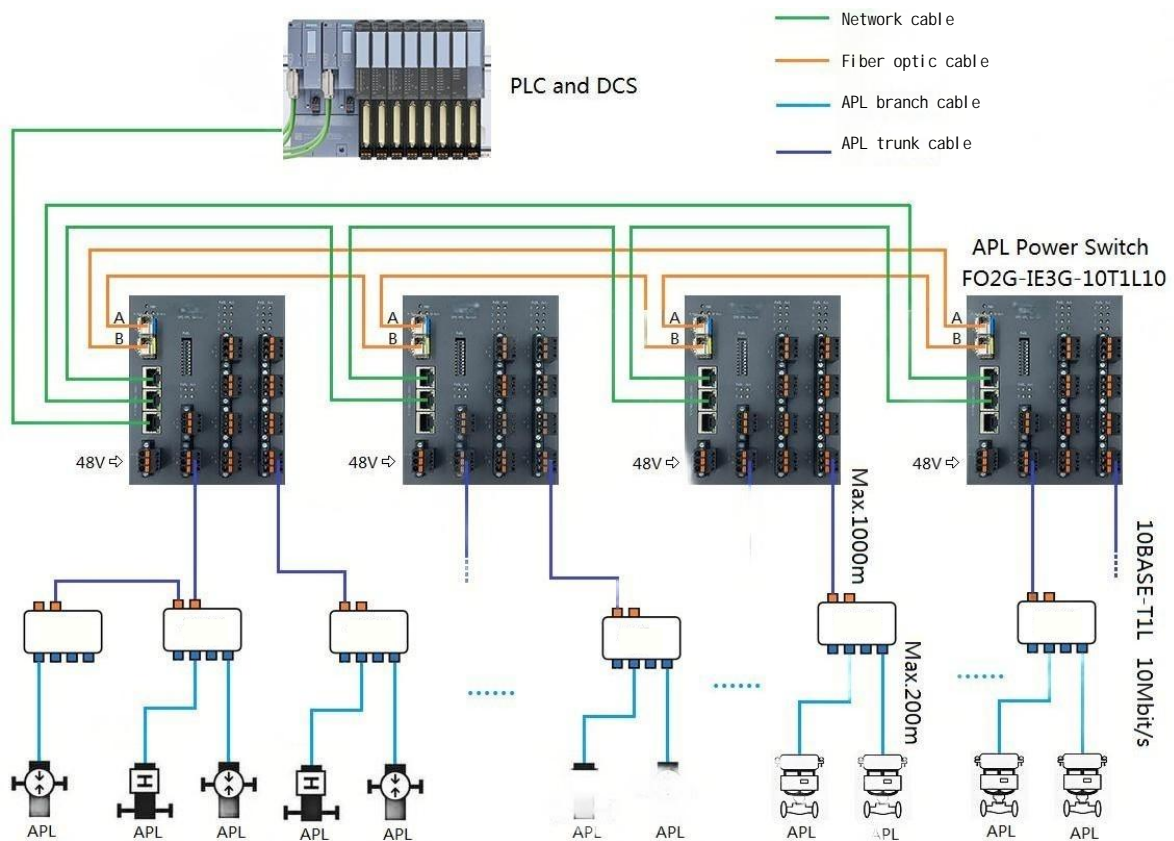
Network cable

Fiber optic cable

APL branch cable

APL trunk cable

PLC and DCS

APL Power Switch
FO2G-IE3G-10T1L10

A
B
48V ⇨

A
B
48V ⇨

A
B
48V ⇨

A
B
48V ⇨

Max.1000m

Max.200m

10BASE-T1L 10Mbit/s

APL APL APL APL APL APL APL APL APL APL APL